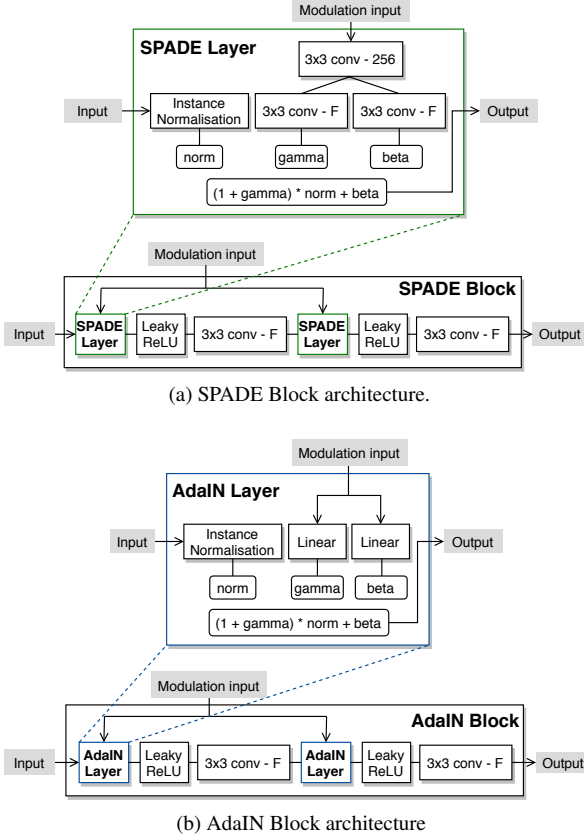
Modulation input

SPADE Layer

3x3 conv - 256

Input

Instance Normalisation

3x3 conv - F

3x3 conv - F

Output

norm

gamma

beta

(1 + gamma) * norm + beta

Modulation input

SPADE Block

Input

SPADE Layer

Leaky ReLU

3x3 conv - F

SPADE Layer

Leaky ReLU

3x3 conv - F

Output

(a) SPADE Block architecture.

Modulation input

AdaIN Layer

Input

Instance Normalisation

Linear

Linear

Output

norm

gamma

beta

(1 + gamma) * norm + beta

Modulation input

AdaIN Block

Input

AdaIN Layer

Leaky ReLU

3x3 conv - F

AdaIN Layer

Leaky ReLU

3x3 conv - F

Output

(b) AdaIN Block architecture